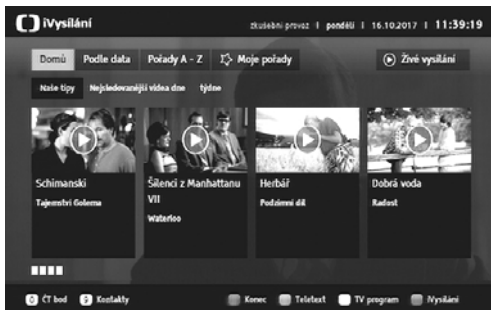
iVysílání

zkušební provoz | pondělí | 16.10.2017 | 11:39:19

Domů
Podle data
Pořady A - Z
Moje pořady
Živé vysílání

Naše tipy
Nejsledovanější videa dne
týdne

Schimanski
Tajemství Golema

Šílenci z Manhattanu VII
Waterloo

Herbář
Podzimní díl

Dobrá voda
Radost

ČT bod
Kontakty

Konec
Teletext
TV program
iVysílání